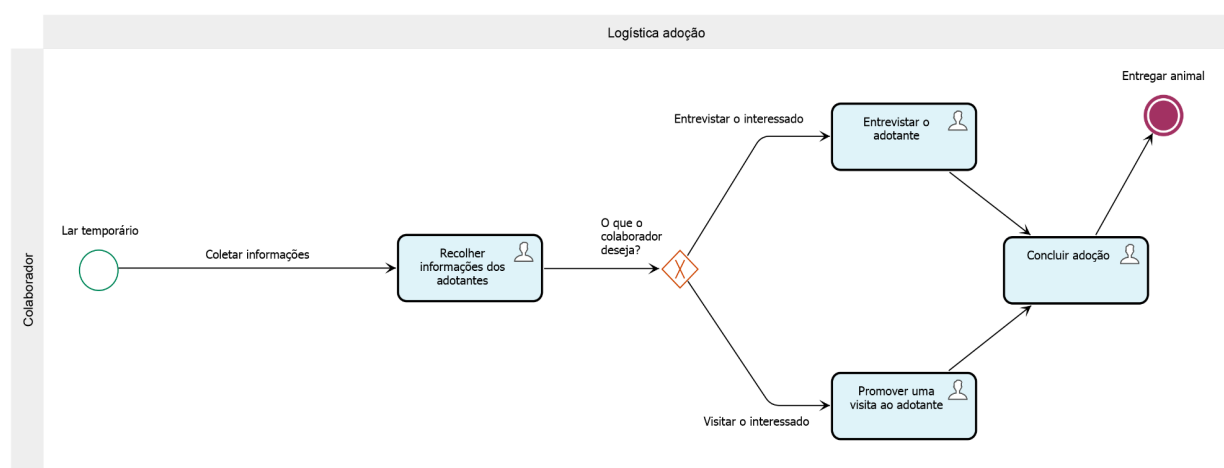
Logística adoção

Colaborador

Lar temporário

Coletar informações

Recolher informações dos adotantes

O que o colaborador deseja?

Entrevistar o interessado

Entrevistar o adotante

Visitar o interessado

Promover uma visita ao adotante

Concluir adoção

Entregar animal